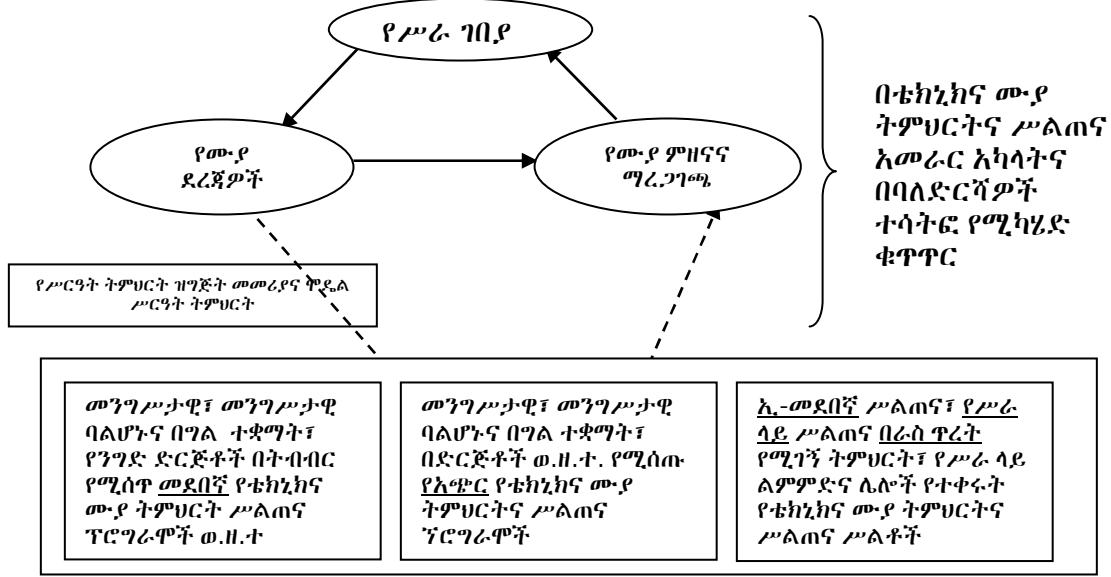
የሥራ ገበያ

የሙያ ደረጃዎች

የሙያ ምዘናና ማረጋገጫ

በቴክኒክና ሙያ ትምህርትና ሥልጠና አመራር አካላትና በባለድርሻዎች ተሳትፎ የሚካሄድ ቁጥጥር

የሥርዓት ትምህርት ዝግጅት መመሪያና ሞጁል ሥርዓት ትምህርት

መንግሥታዊ፣ መንግሥታዊ ባልሆኑና በግል ተቋማት፣ የንግድ ድርጅቶች በትብብር የሚሰጥ መደበኛ የቴክኒክና ሙያ ትምህርት ሥልጠና ፕሮግራሞች ወ.ዘ.ተ

መንግሥታዊ፣ መንግሥታዊ ባልሆኑና በግል ተቋማት፣ በድርጅቶች ወ.ዘ.ተ. የሚሰጡ የአጭር የቴክኒክና ሙያ ትምህርትና ሥልጠና ፕሮግራሞች

ኢ-መደበኛ ሥልጠና፣ የሥራ ላይ ሥልጠና በራስ ጥረት የሚገኝ ትምህርት፣ የሥራ ላይ ልምምድና ሌሎች የተቀሩት የቴክኒክና ሙያ ትምህርትና ሥልጠና ሥልቶች